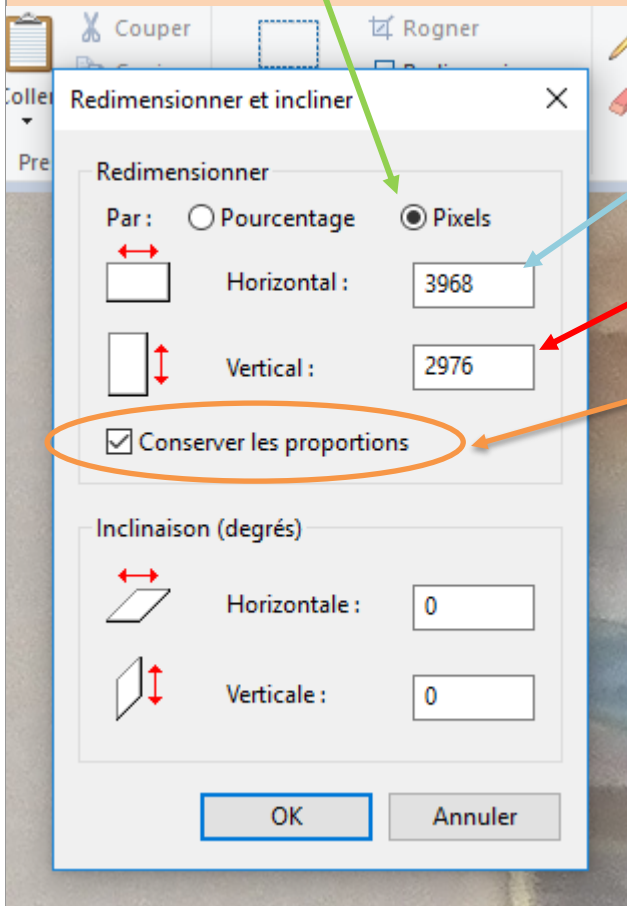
Couper
Rogner
Coller
Pre
Redimensionner et incliner
×
Redimensionner
Par :
Pourcentage
Pixels
Horizontal :
3968
Vertical :
2976
Conserver les proportions
Inclinaison (degrés)
Horizontale :
0
Verticale :
0
OK
Annuler